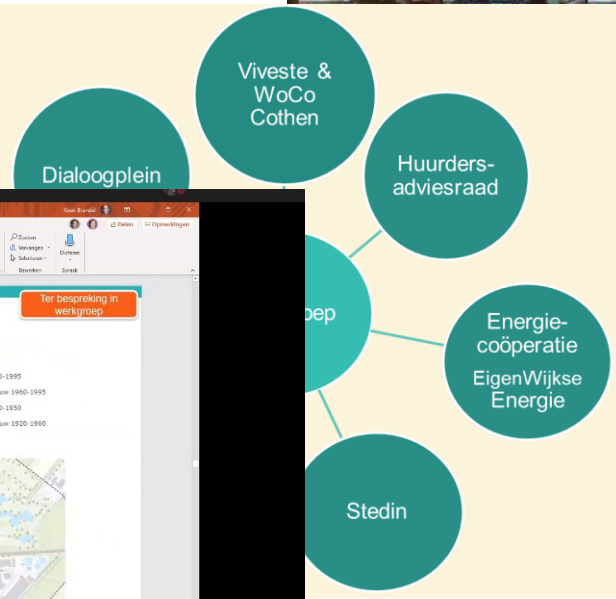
Viveste & WoCo Cothen

Dialoogplein

Huurders-adviesraad

oep

Energie-coöperatie EigenWijkse Energie

Stedin

Koen Brandel

Delen

Opmerkingen

Zoeken

Vervangen

Selecteren

Bewerken

Dicteren

Spraak

Ter bespreking in werkgroep

-1995

uw 1960-1995

-1950

uw 1920-1960